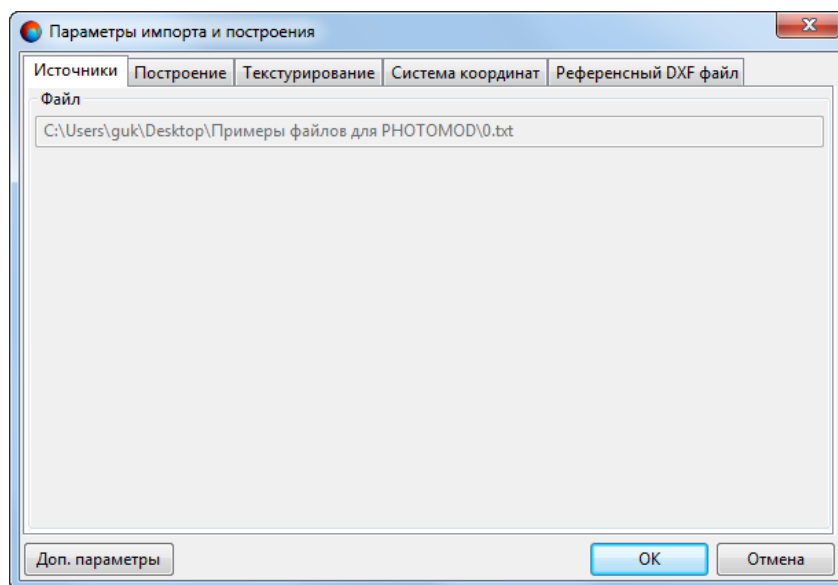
Параметры импорта и построения

Источники | Построение | Текстурирование | Система координат | Референсный DXF файл

Файл

C:\Users\guk\Desktop\Примеры файлов для PHOTOMOD\0.txt

Доп. параметры

OK

Отмена